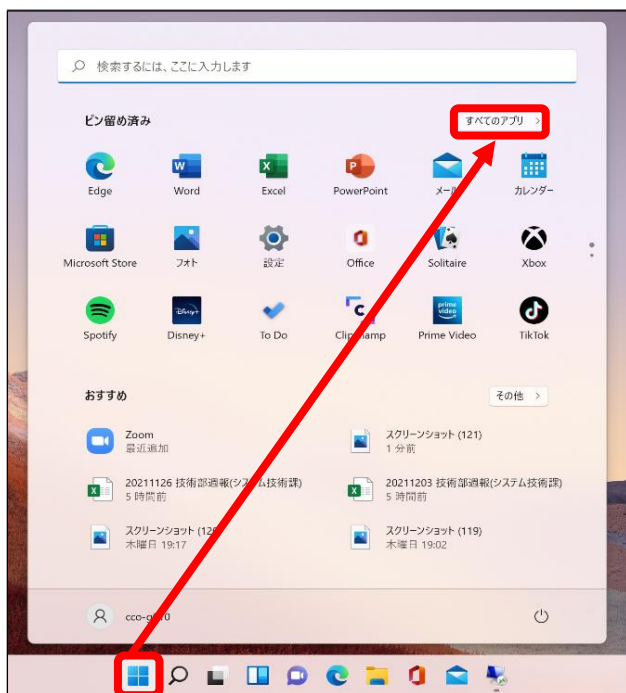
検索するには、ここに入力します

ピン留め済み

すべてのアプリ >

Edge
Word
Excel
PowerPoint
メー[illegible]
カレンダー

Microsoft Store
フォト
設定
Office
Solitaire
Xbox

Spotify
Disney+
To Do
Cli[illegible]amp
Prime Video
TikTok

おすすめ

その他 >

Zoom
最近追加

スクリーンショット (121)
1 分前

20211126 技術部週報(システム技術課)
5 時間前

20211203 技術部週報(システム技術課)
5 時間前

スクリーンショット (12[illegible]
木曜日 19:17

スクリーンショット (119)
木曜日 19:02

cco-o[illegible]0